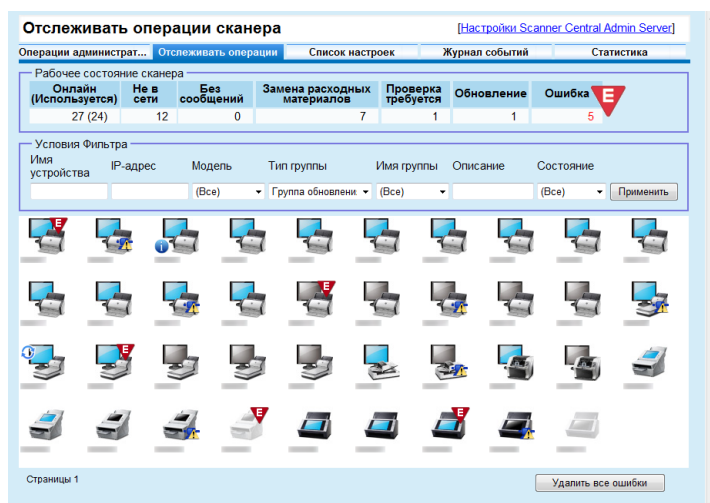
Отслеживать операции сканера

[Настройки Scanner Central Admin Server]

Операции администрат... | Отслеживать операции | Список настроек | Журнал событий | Статистика

Рабочее состояние сканера

| Онлайн (Используется) | Не в сети | Без сообщений | Замена расходных материалов | Проверка требуется | Обновление | Ошибка |
|---|---|---|---|---|---|---|
| 27 (24) | 12 | 0 | 7 | 1 | 1 | 5 |

E

Условия Фильтра

Имя устройства | IP-адрес | Модель | Тип группы | Имя группы | Описание | Состояние

(Все) | Группа обновлени | (Все) | (Все) | Применить

E E E E E

Страницы 1

Удалить все ошибки